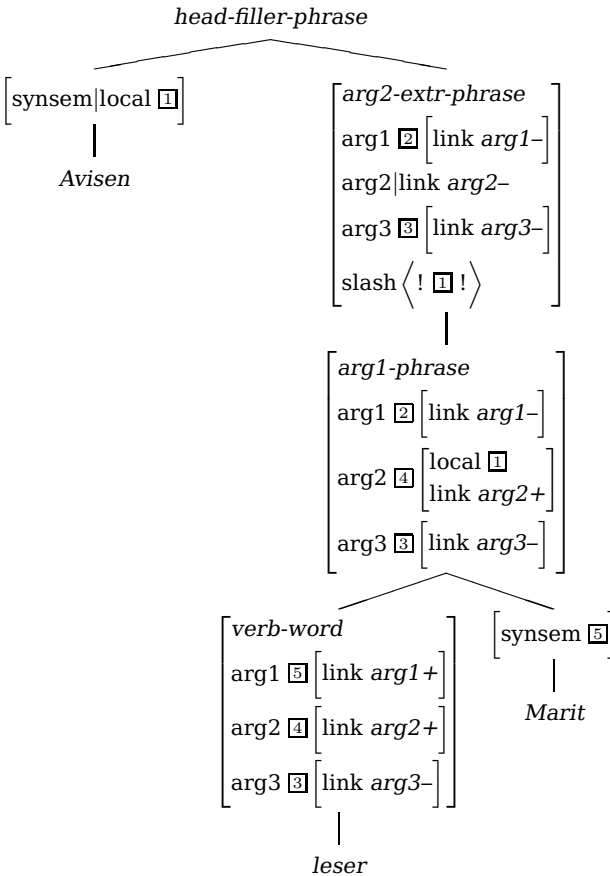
head-filler-phrase

[synsem|local $\boxed{1}$]

Avisen

[arg2-extr-phrase
arg1 $\boxed{2}$ [link arg1–]
arg2|link arg2–
arg3 $\boxed{3}$ [link arg3–]
slash $\langle$ ! $\boxed{1}$ ! $\rangle$]

[arg1-phrase
arg1 $\boxed{2}$ [link arg1–]
arg2 $\boxed{4}$ [local $\boxed{1}$ link arg2+]
arg3 $\boxed{3}$ [link arg3–]]

[verb-word
arg1 $\boxed{5}$ [link arg1+]
arg2 $\boxed{4}$ [link arg2+]
arg3 $\boxed{3}$ [link arg3–]]

leser

[synsem $\boxed{5}$]

Marit